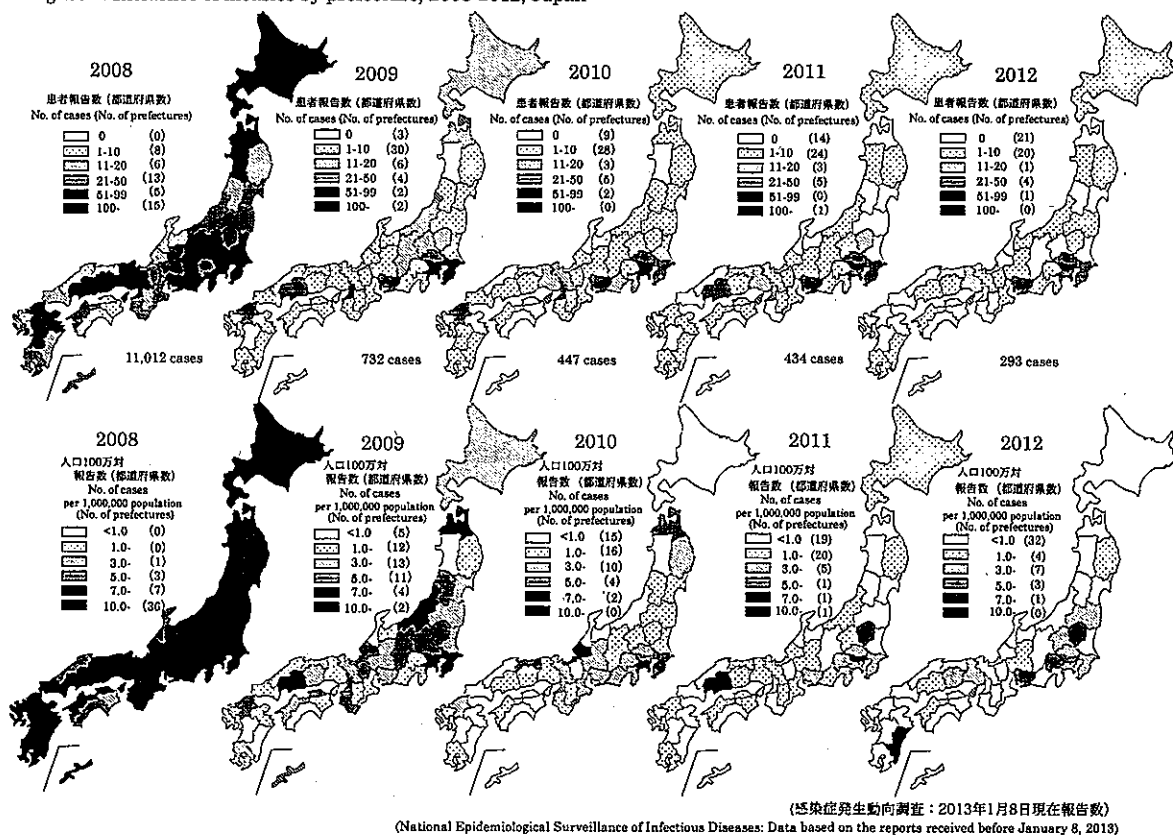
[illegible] of measles by prefecture, 2008-2012, Japan

2008
患者報告数（都道府県数）
No. of cases (No. of prefectures)
0 (0)
1-10 (8)
11-20 (6)
21-50 (13)
51-99 (5)
100- (15)
11,012 cases

2009
患者報告数（都道府県数）
No. of cases (No. of prefectures)
0 (3)
1-10 (30)
11-20 (6)
21-50 (4)
51-99 (2)
100- (2)
732 cases

2010
患者報告数（都道府県数）
No. of cases (No. of prefectures)
0 (9)
1-10 (28)
11-20 (3)
21-50 (5)
51-99 (2)
100- (0)
447 cases

2011
患者報告数（都道府県数）
No. of cases (No. of prefectures)
0 (14)
1-10 (24)
11-20 (3)
21-50 (5)
51-99 (0)
100- (1)
434 cases

2012
患者報告数（都道府県数）
No. of cases (No. of prefectures)
0 (21)
1-10 (20)
11-20 (1)
21-50 (4)
51-99 (1)
100- (0)
293 cases

2008
人口100万対
報告数（都道府県数）
No. of cases
per 1,000,000 population
(No. of prefectures)
<1.0 (0)
1.0- (0)
3.0- (1)
5.0- (3)
7.0- (7)
10.0- (36)

2009
人口100万対
報告数（都道府県数）
No. of cases
per 1,000,000 population
(No. of prefectures)
<1.0 (5)
1.0- (12)
3.0- (13)
5.0- (11)
7.0- (4)
10.0- (2)

2010
人口100万対
報告数（都道府県数）
No. of cases
per 1,000,000 population
(No. of prefectures)
<1.0 (15)
1.0- (16)
3.0- (10)
5.0- (4)
7.0- (2)
10.0- (0)

2011
人口100万対
報告数（都道府県数）
No. of cases
per 1,000,000 population
(No. of prefectures)
<1.0 (19)
1.0- (20)
3.0- (5)
5.0- (1)
7.0- (1)
10.0- (1)

2012
人口100万対
報告数（都道府県数）
No. of cases
per 1,000,000 population
(No. of prefectures)
<1.0 (32)
1.0- (4)
3.0- (7)
5.0- (3)
7.0- (1)
10.0- (0)

（感染症発生動向調査：2013年1月8日現在報告数）
(National Epidemiological Surveillance of Infectious Diseases: Data based on the reports received before January 8, 2013)